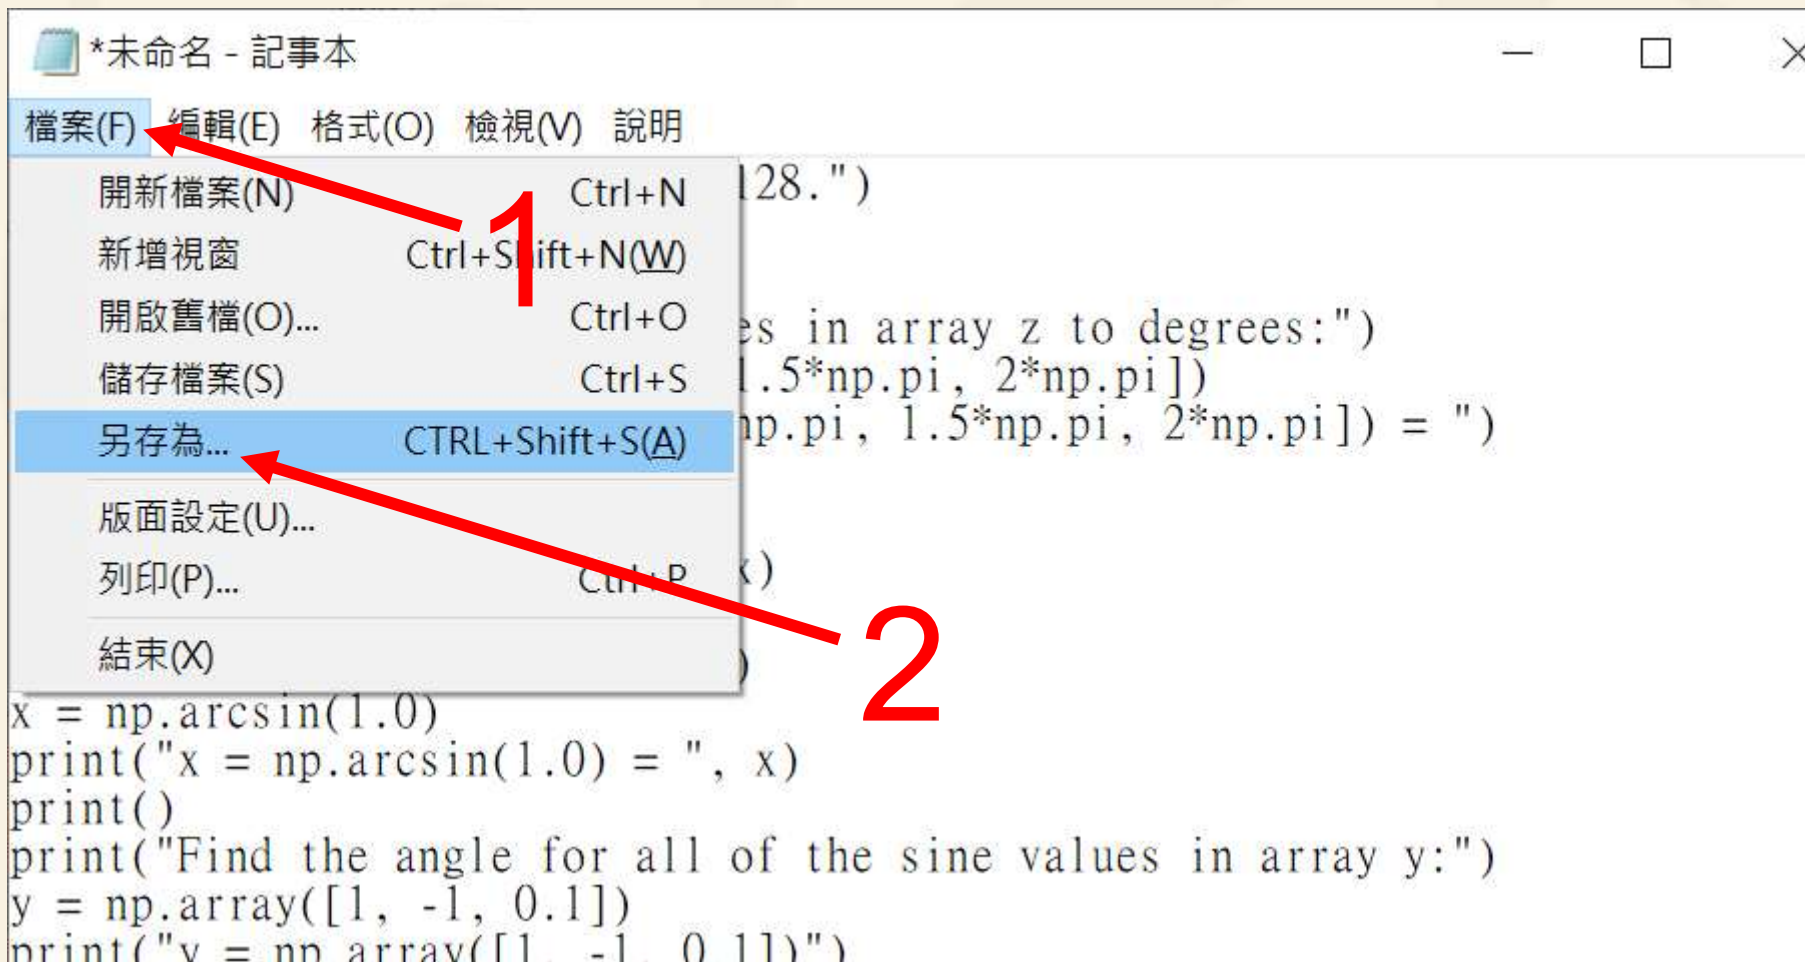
*未命名 - 記事本

檔案(F) 編輯(E) 格式(O) 檢視(V) 說明

開新檔案(N) Ctrl+N
新增視窗 Ctrl+Shift+N(W)
開啟舊檔(O)... Ctrl+O
儲存檔案(S) Ctrl+S
另存為... CTRL+Shift+S(A)
版面設定(U)...
列印(P)... Ctrl+P
結束(X)

1
2

128.")

es in array z to degrees:")
1.5*np.pi, 2*np.pi])
np.pi, 1.5*np.pi, 2*np.pi]) = ")

x)

)
x = np.arcsin(1.0)
print("x = np.arcsin(1.0) = ", x)
print()
print("Find the angle for all of the sine values in array y:")
y = np.array([1, -1, 0.1])
print("y = np.array([1, -1, 0.1])")